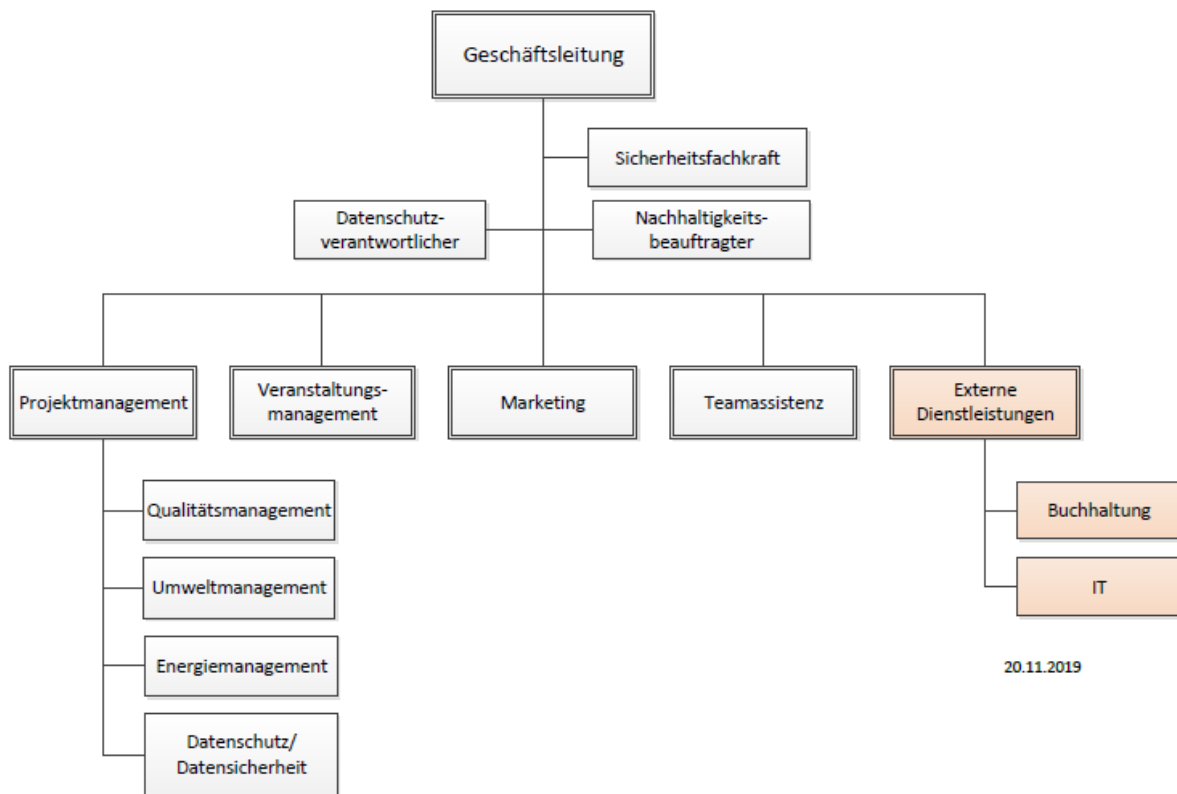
Geschäftsleitung

Sicherheitsfachkraft

Datenschutzverantwortlicher

Nachhaltigkeitsbeauftragter

Projektmanagement

Veranstaltungsmanagement

Marketing

Teamassistenz

Externe Dienstleistungen

Qualitätsmanagement

Umweltmanagement

Energiemanagement

Datenschutz/ Datensicherheit

Buchhaltung

IT

20.11.2019